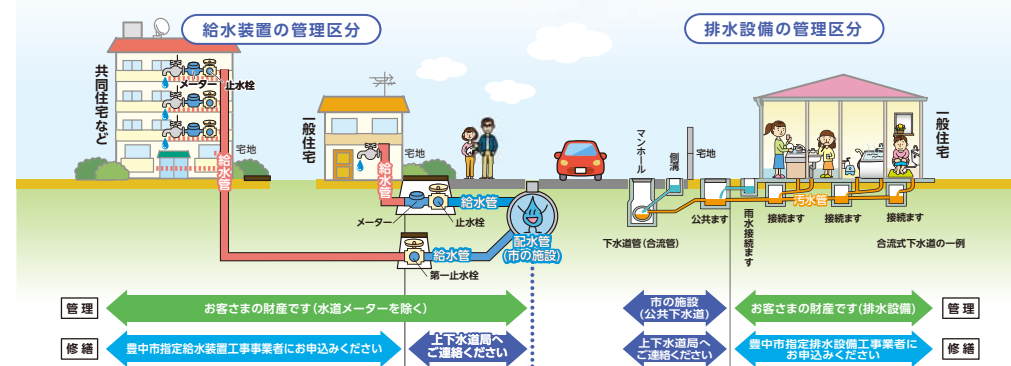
給水装置の管理区分

排水設備の管理区分

共同住宅など

止水栓

メーター

宅地

給水管

一般住宅

宅地

給水管

給水管

メーター

止水栓

第一止水栓

配水管
(市の施設)

マンホール

側溝

宅地

下水道管(合流管)

公共ます

雨水接続ます

接続ます

汚水管

接続ます

接続ます

合流式下水道の一例

一般住宅

管理

お客さまの財産です(水道メーターを除く)

市の施設
(公共下水道)

お客さまの財産です(排水設備)

管理

修繕

豊中市指定給水装置工事事業者にお申込みください

上下水道局へ
ご連絡ください

上下水道局へ
ご連絡ください

豊中市指定排水設備工事事業者に
お申込みください

修繕